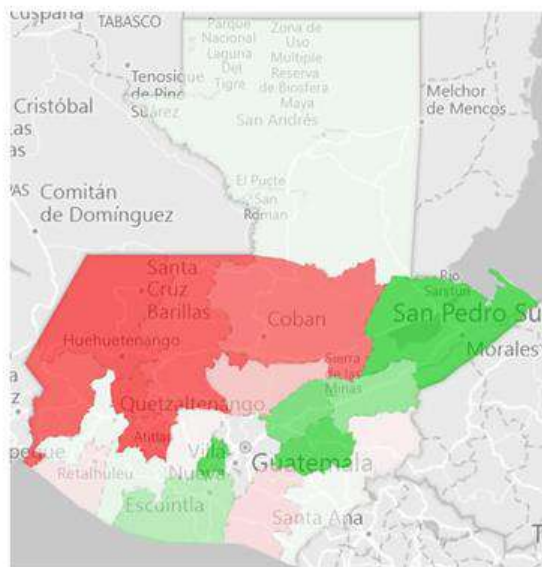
cuspana TABASCO
Parque Nacional Laguna Del Tigre
Zona de Uso Multiple Reserva de Biosfera Maya
San Andrés
Tenosique de Pino Suárez
Melchor de Mencos
Cristóbal
as
as
AS Comitán de Domínguez
El Pucte
San Román
Santa Cruz Barillas
Huehuetenango
Coban
Rio Sarstun
San Pedro Su
Morales
Sierra de las Minas
Quetzaltenango
Atitlán
Villa Nueva
Guatemala
Retalhuleu
Escuintla
Santa Ana
T